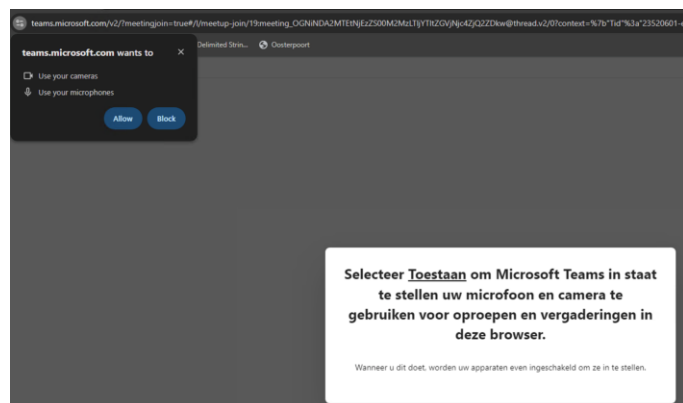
teams.microsoft.com/v2/?meetingjoin=true#/l/meetup-join/19:meeting_OGNiNDA2MTEtNjEzZS00M2MzLTljYTItZGVjNjc4ZjQ2ZDkw@thread.v2/0?context=%7b"Tid"%3a"23520601-

teams.microsoft.com wants to

×

Use your cameras

Use your microphones

Allow

Block

Delimited Strin...

Oosterpoort

Selecteer Toestaan om Microsoft Teams in staat te stellen uw microfoon en camera te gebruiken voor oproepen en vergaderingen in deze browser.

Wanneer u dit doet, worden uw apparaten even ingeschakeld om ze in te stellen.